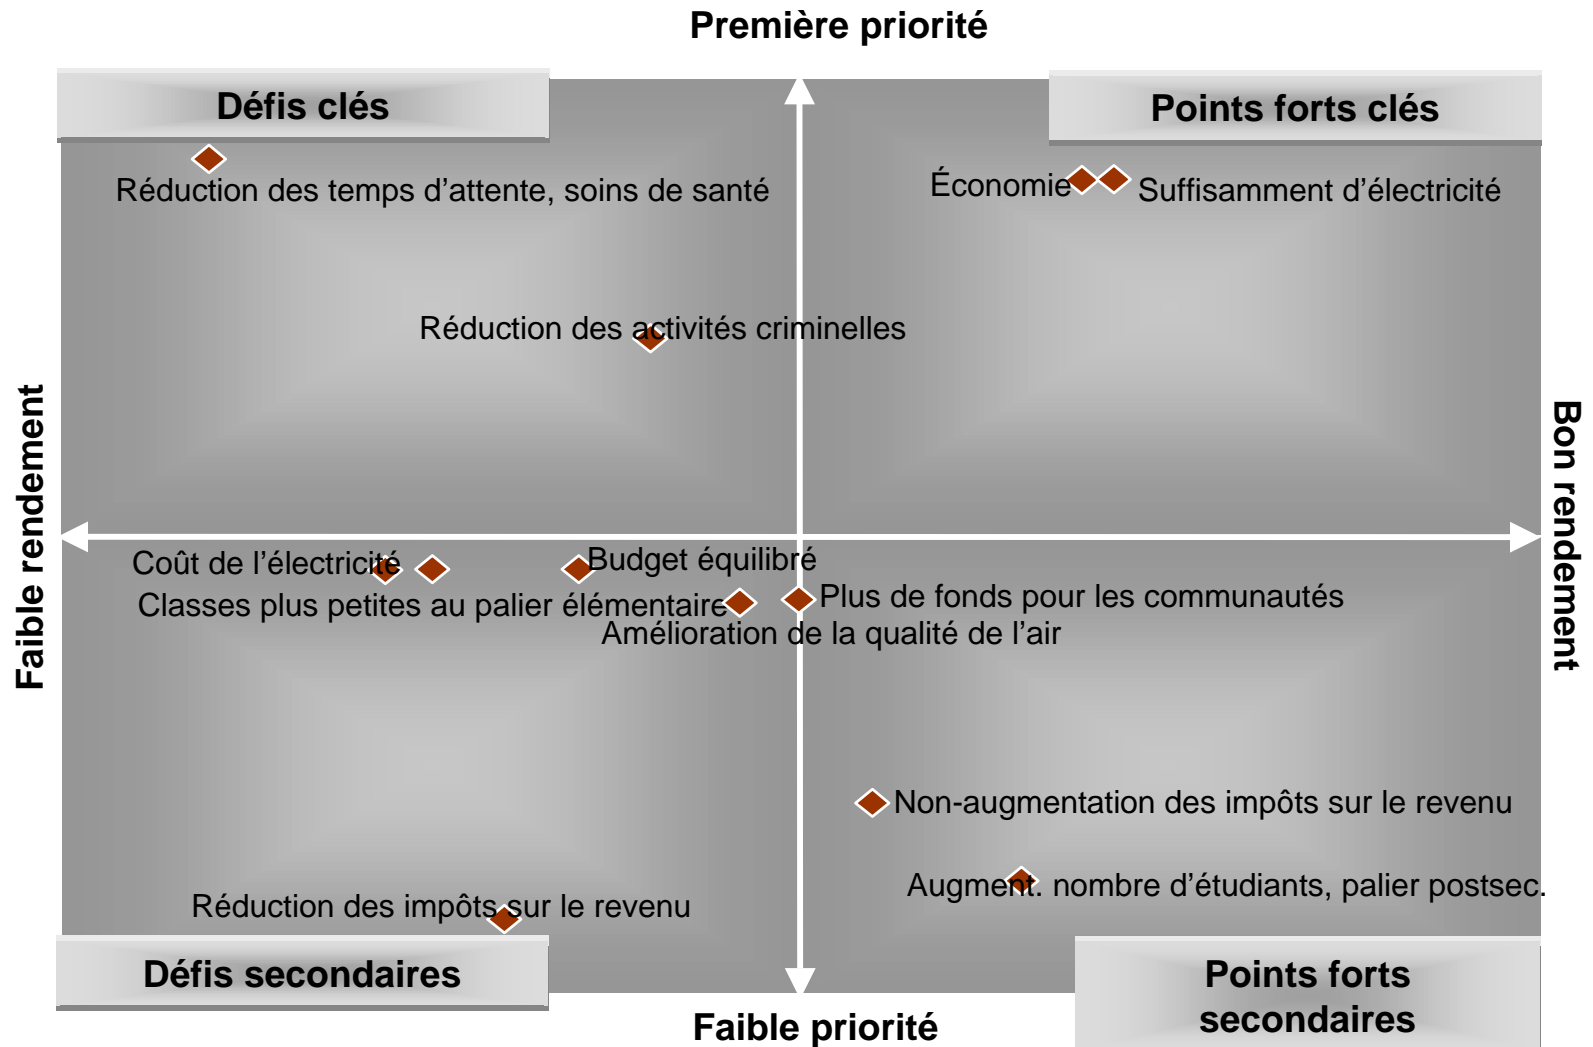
Première priorité

Défis clés

Points forts clés

Réduction des temps d’attente, soins de santé

Économie

Suffisamment d’électricité

Réduction des activités criminelles

Faible rendement

Bon rendement

Coût de l’électricité

Budget équilibré

Classes plus petites au palier élémentaire

Plus de fonds pour les communautés

Amélioration de la qualité de l’air

Non-augmentation des impôts sur le revenu

Augment. nombre d’étudiants, palier postsec.

Réduction des impôts sur le revenu

Défis secondaires

Faible priorité

Points forts secondaires